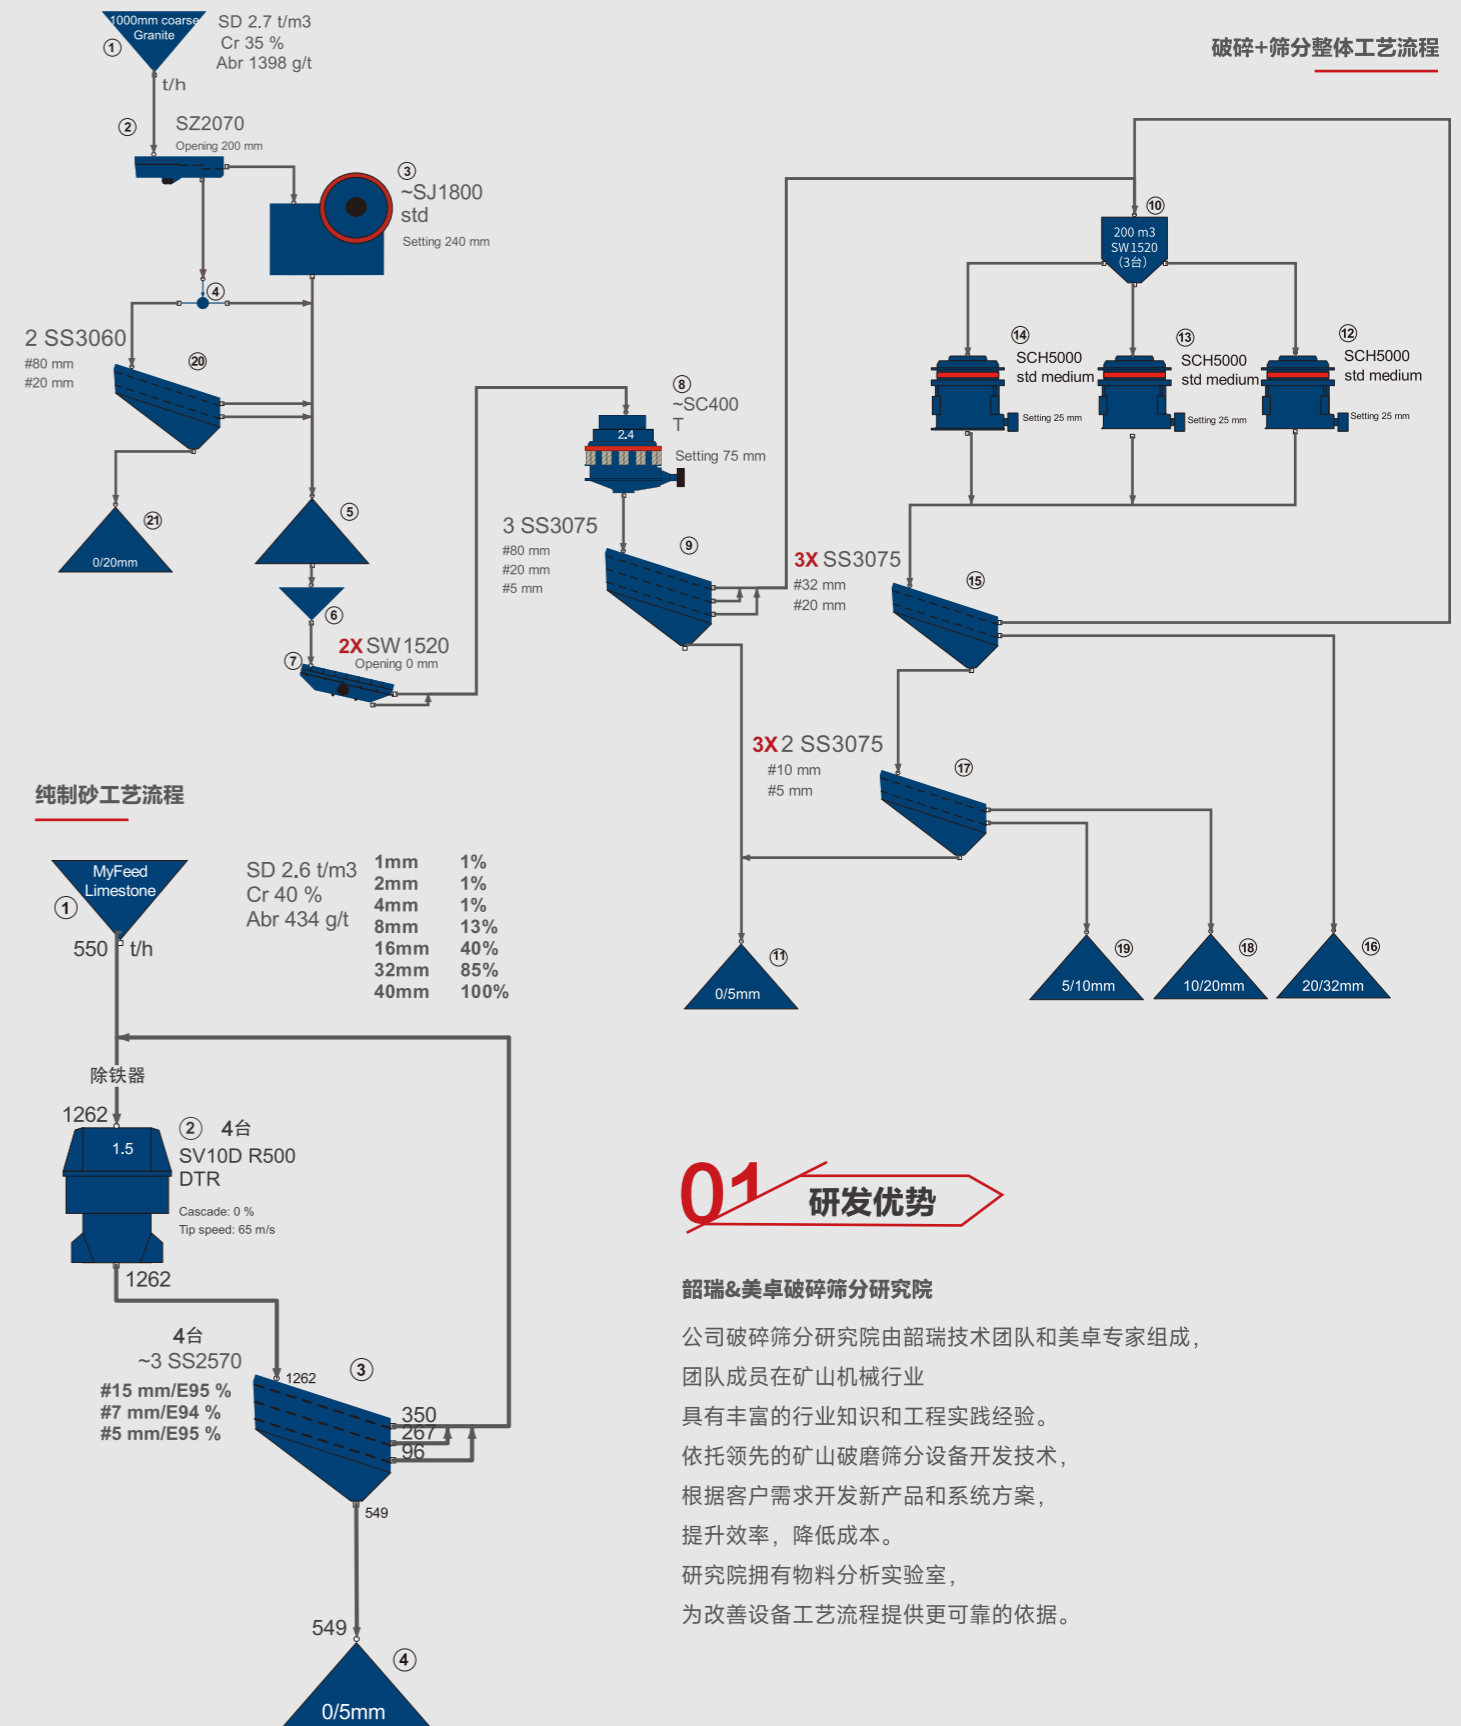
1000mm coarse Granite
①
SD 2.7 t/m3
Cr 35 %
Abr 1398 g/t
t/h
②
SZ2070
Opening 200 mm
③
~SJ1800
std
Setting 240 mm
④
2 SS3060
#80 mm
#20 mm
⑳
㉑
0/20mm
⑤
⑥
⑦
2X SW1520
Opening 0 mm
⑧
~SC400
T
2.4
Setting 75 mm
3 SS3075
#80 mm
#20 mm
#5 mm
⑨
破碎+筛分整体工艺流程
⑩
200 m3
SW1520
(3台)
⑭
SCH5000
std medium
Setting 25 mm
⑬
SCH5000
std medium
Setting 25 mm
⑫
SCH5000
std medium
Setting 25 mm
3X SS3075
#32 mm
#20 mm
⑮
3X 2 SS3075
#10 mm
#5 mm
⑰
⑪
0/5mm
⑲
5/10mm
⑱
10/20mm
⑯
20/32mm
纯制砂工艺流程
MyFeed Limestone
①
550 t/h
SD 2.6 t/m3
Cr 40 %
Abr 434 g/t

| 1mm | 1% |
|---|---|
| 2mm | 1% |
| 4mm | 1% |
| 8mm | 13% |
| 16mm | 40% |
| 32mm | 85% |
| 40mm | 100% |

除铁器
1262
1.5
② 4台
SV10D R500
DTR
Cascade: 0 %
Tip speed: 65 m/s
1262
4台
~3 SS2570
#15 mm/E95 %
#7 mm/E94 %
#5 mm/E95 %
1262
③
350
267
96
549
549
④
0/5mm
01
研发优势
韶瑞&美卓破碎筛分研究院
公司破碎筛分研究院由韶瑞技术团队和美卓专家组成，
团队成员在矿山机械行业
具有丰富的行业知识和工程实践经验。
依托领先的矿山破磨筛分设备开发技术，
根据客户需求开发新产品和系统方案，
提升效率，降低成本。
研究院拥有物料分析实验室，
为改善设备工艺流程提供更可靠的依据。